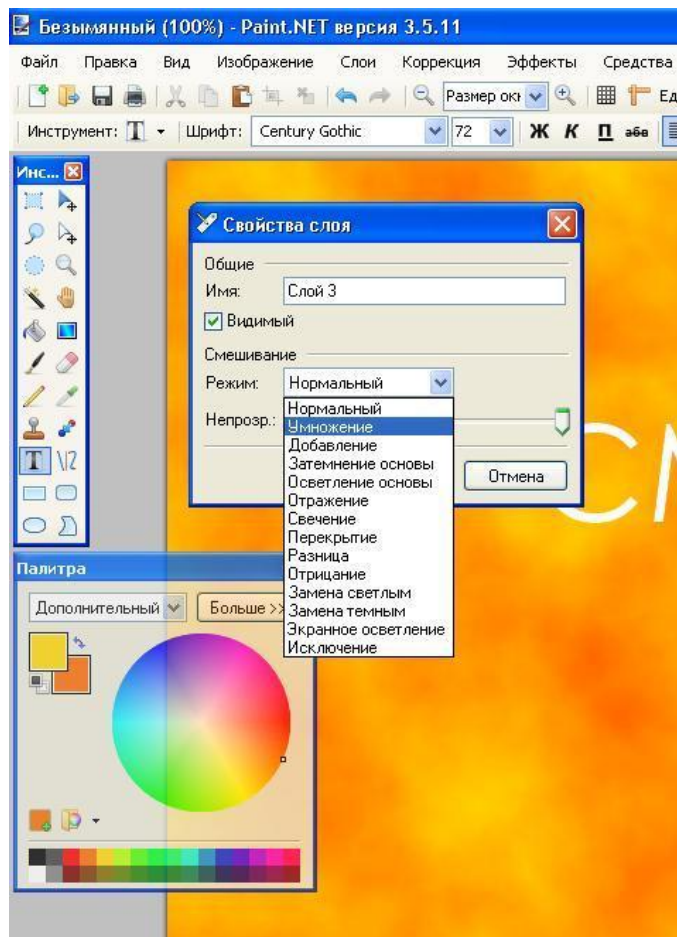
Безымянный (100%) - Paint.NET версия 3.5.11

Файл Правка Вид Изображение Слои Коррекция Эффекты Средства

Размер окн

Инструмент: Шрифт: Century Gothic 72 Ж К П абв

Инс...

Свойства слоя

Общие

Имя: Слой 3

Видимый

Смешивание

Режим: Нормальный

Непрозр.:

Нормальный
Умножение
Добавление
Затемнение основы
Осветление основы
Отражение
Свечение
Перекрытие
Разница
Отрицание
Замена светлым
Замена темным
Экранное осветление
Исключение

Отмена

CM

Палитра

Дополнительный

Больше >>